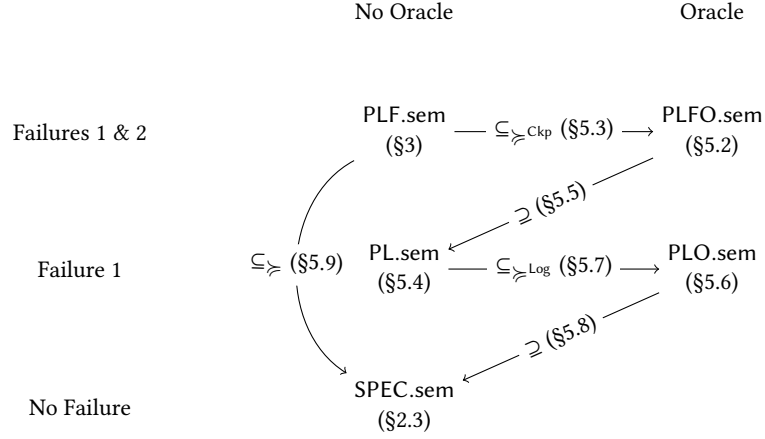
No Oracle

Oracle

Failures 1 & 2

PLF.sem (§3)

$\subseteq_{\succcurlyeq_{\text{Ckp}}}$ (§5.3)

PLFO.sem (§5.2)

$\supseteq$ (§5.5)

Failure 1

$\subseteq_{\succcurlyeq}$ (§5.9)

PL.sem (§5.4)

$\subseteq_{\succcurlyeq_{\text{Log}}}$ (§5.7)

PLO.sem (§5.6)

$\supseteq$ (§5.8)

No Failure

SPEC.sem (§2.3)